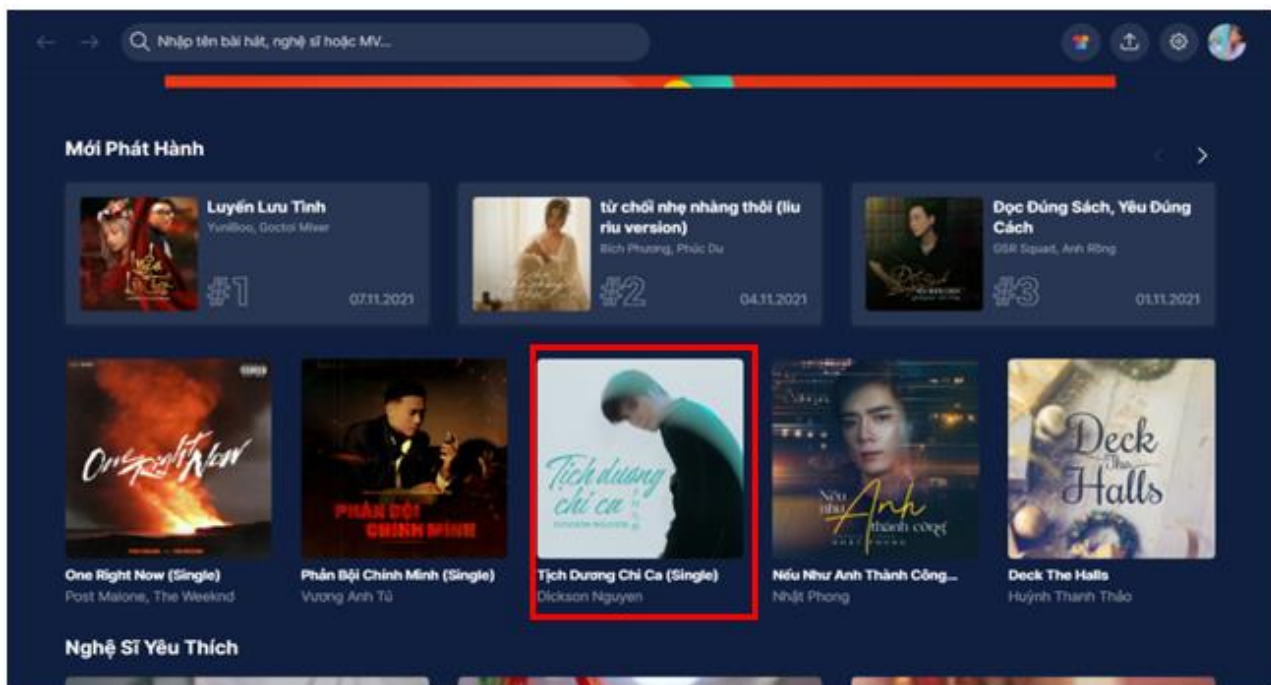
Nhập tên bài hát, nghệ sĩ hoặc MV...

Mới Phát Hành

Luyến Lưu Tình
YuniBoo, Goctoi Mixer
#1
07.11.2021

từ chối nhẹ nhàng thôi (liu riu version)
Bích Phương, Phúc Du
#2
04.11.2021

Dọc Đúng Sách, Yêu Đúng Cách
DSR Squad, Anh Rồng
#3
01.11.2021

One Right Now

Phản Bội Chính Mình

Tịch dương chi ca
DICKSON NGUYEN

Nếu như Anh thành công

Deck The Halls

One Right Now (Single)
Post Malone, The Weeknd

Phản Bội Chính Mình (Single)
Vương Anh Tú

Tịch Dương Chi Ca (Single)
Dickson Nguyen

Nếu Như Anh Thành Công...
Nhật Phong

Deck The Halls
Huỳnh Thanh Thảo

Nghệ Sĩ Yêu Thích